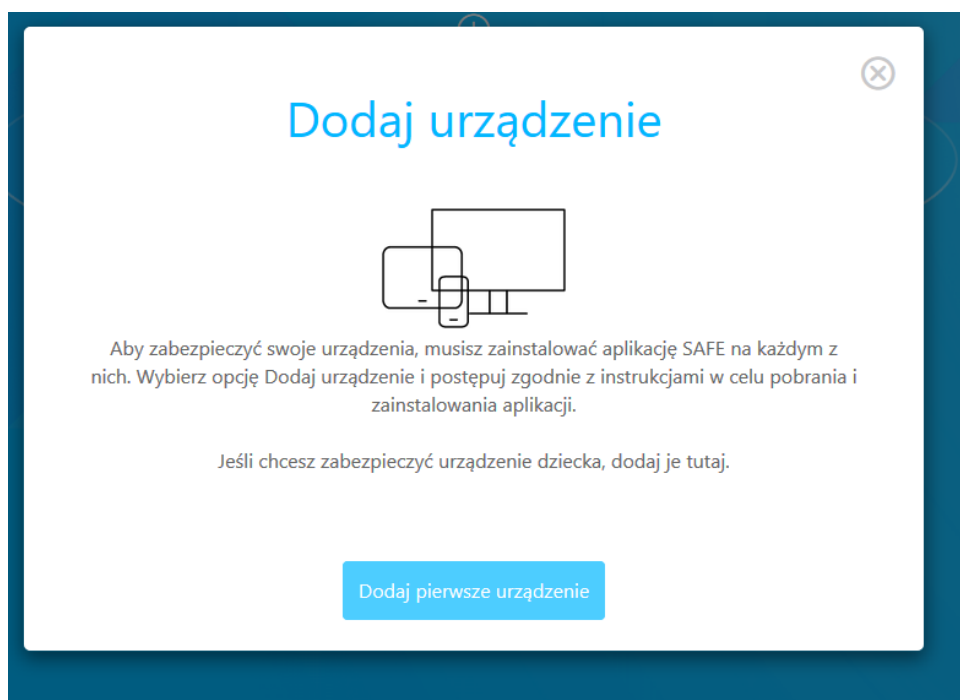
Dodaj urządzenie

Aby zabezpieczyć swoje urządzenia, musisz zainstalować aplikację SAFE na każdym z nich. Wybierz opcję Dodaj urządzenie i postępuj zgodnie z instrukcjami w celu pobrania i zainstalowania aplikacji.

Jeśli chcesz zabezpieczyć urządzenie dziecka, dodaj je tutaj.

Dodaj pierwsze urządzenie